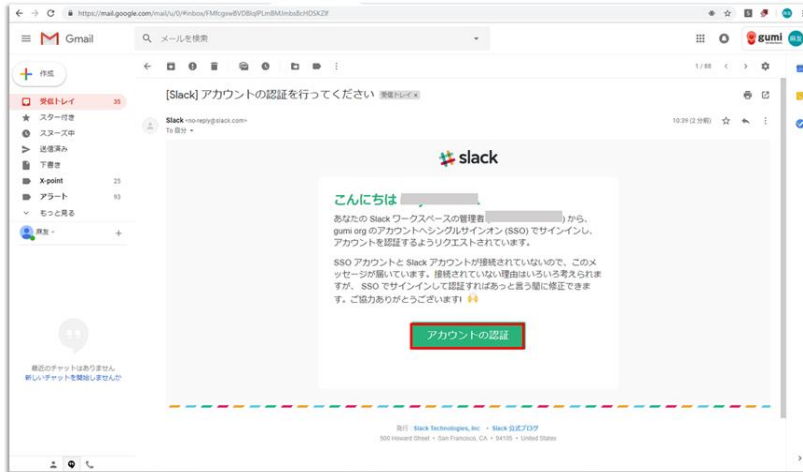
https://mail.google.com/mail/u/0/#inbox/FMfcgxwBVDBlqlPLnBMJmbx8cHDSXZlf

Gmail

メールを検索

gumi

作成

受信トレイ 35
スター付き
スヌーズ中
送信済み
下書き
X-point 25
アラート 93
もっと見る

1 / 88

[Slack] アカウントの認証を行ってください 受信トレイ ×

Slack <no-reply@slack.com>
To 自分

10:39 (2 分前)

slack

こんにちは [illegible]

あなたの Slack ワークスペースの管理者 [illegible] から、gumi org のアカウントへシングルサインオン (SSO) でサインインし、アカウントを認証するようリクエストされています。

SSO アカウントと Slack アカウントが接続されていないので、このメッセージが届いています。接続されていない理由はいろいろ考えられますが、SSO でサインインして認証すればあっと言う間に修正できます。ご協力ありがとうございます！ 🙌

アカウントの認証

最近のチャットはありません
新しいチャットを開始しませんか

発行: Slack Technologies, Inc. ・ Slack 公式ブログ
500 Howard Street ・ San Francisco, CA ・ 94105 ・ United States